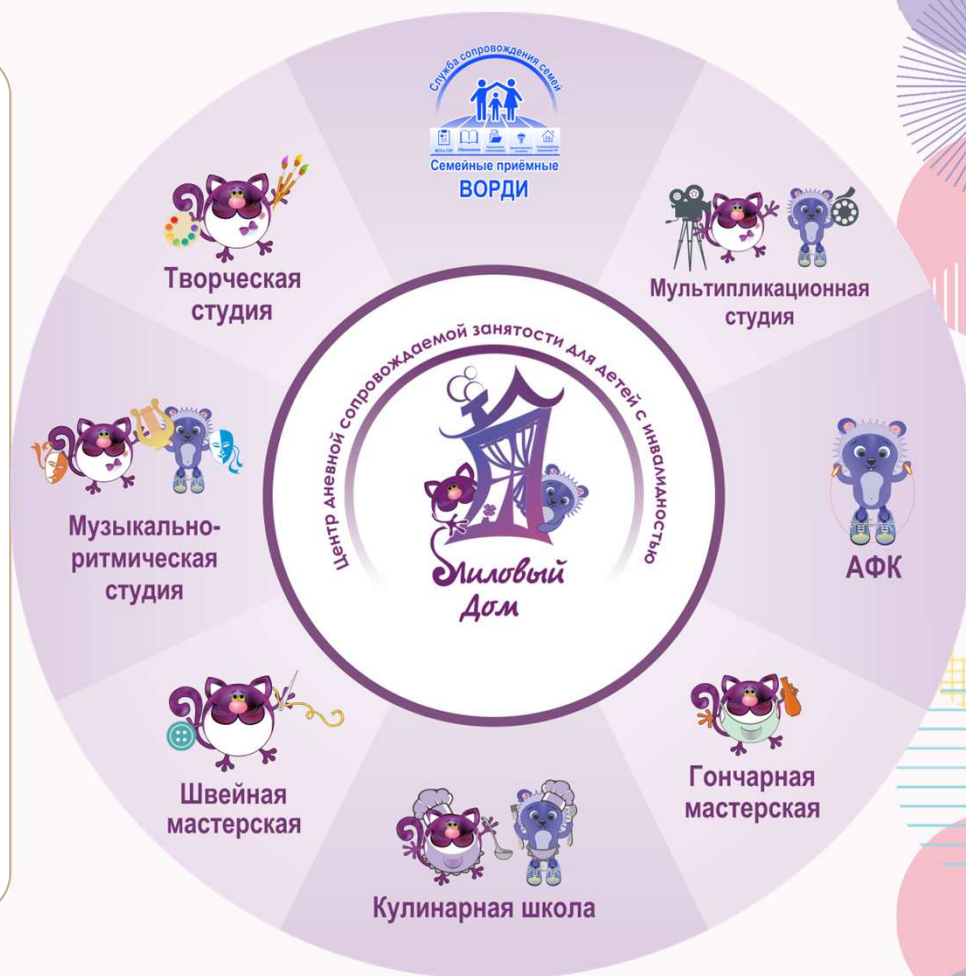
Служба сопровождения семей

Семейные приёмные

ВОРДИ

Творческая студия

Мультипликационная студия

Центр дневной сопровождаемой занятости для детей с инвалидностью

Филовый Дом

Музыкально-ритмическая студия

АФК

Швейная мастерская

Гончарная мастерская

Кулинарная школа